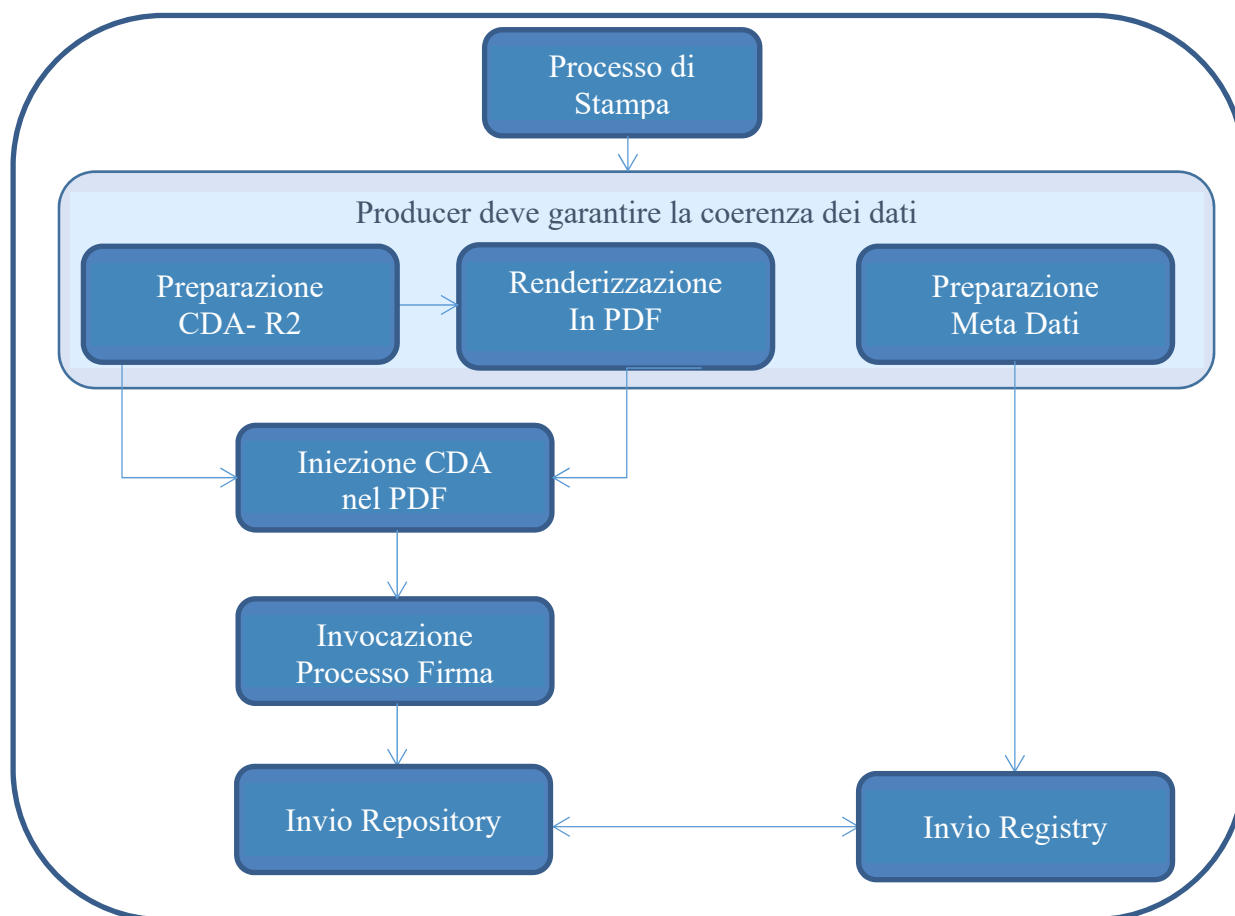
Processo di Stampa

Producer deve garantire la coerenza dei dati

Preparazione CDA- R2

Renderizzazione In PDF

Preparazione Meta Dati

Iniezione CDA nel PDF

Invocazione Processo Firma

Invio Repository

Invio Registry